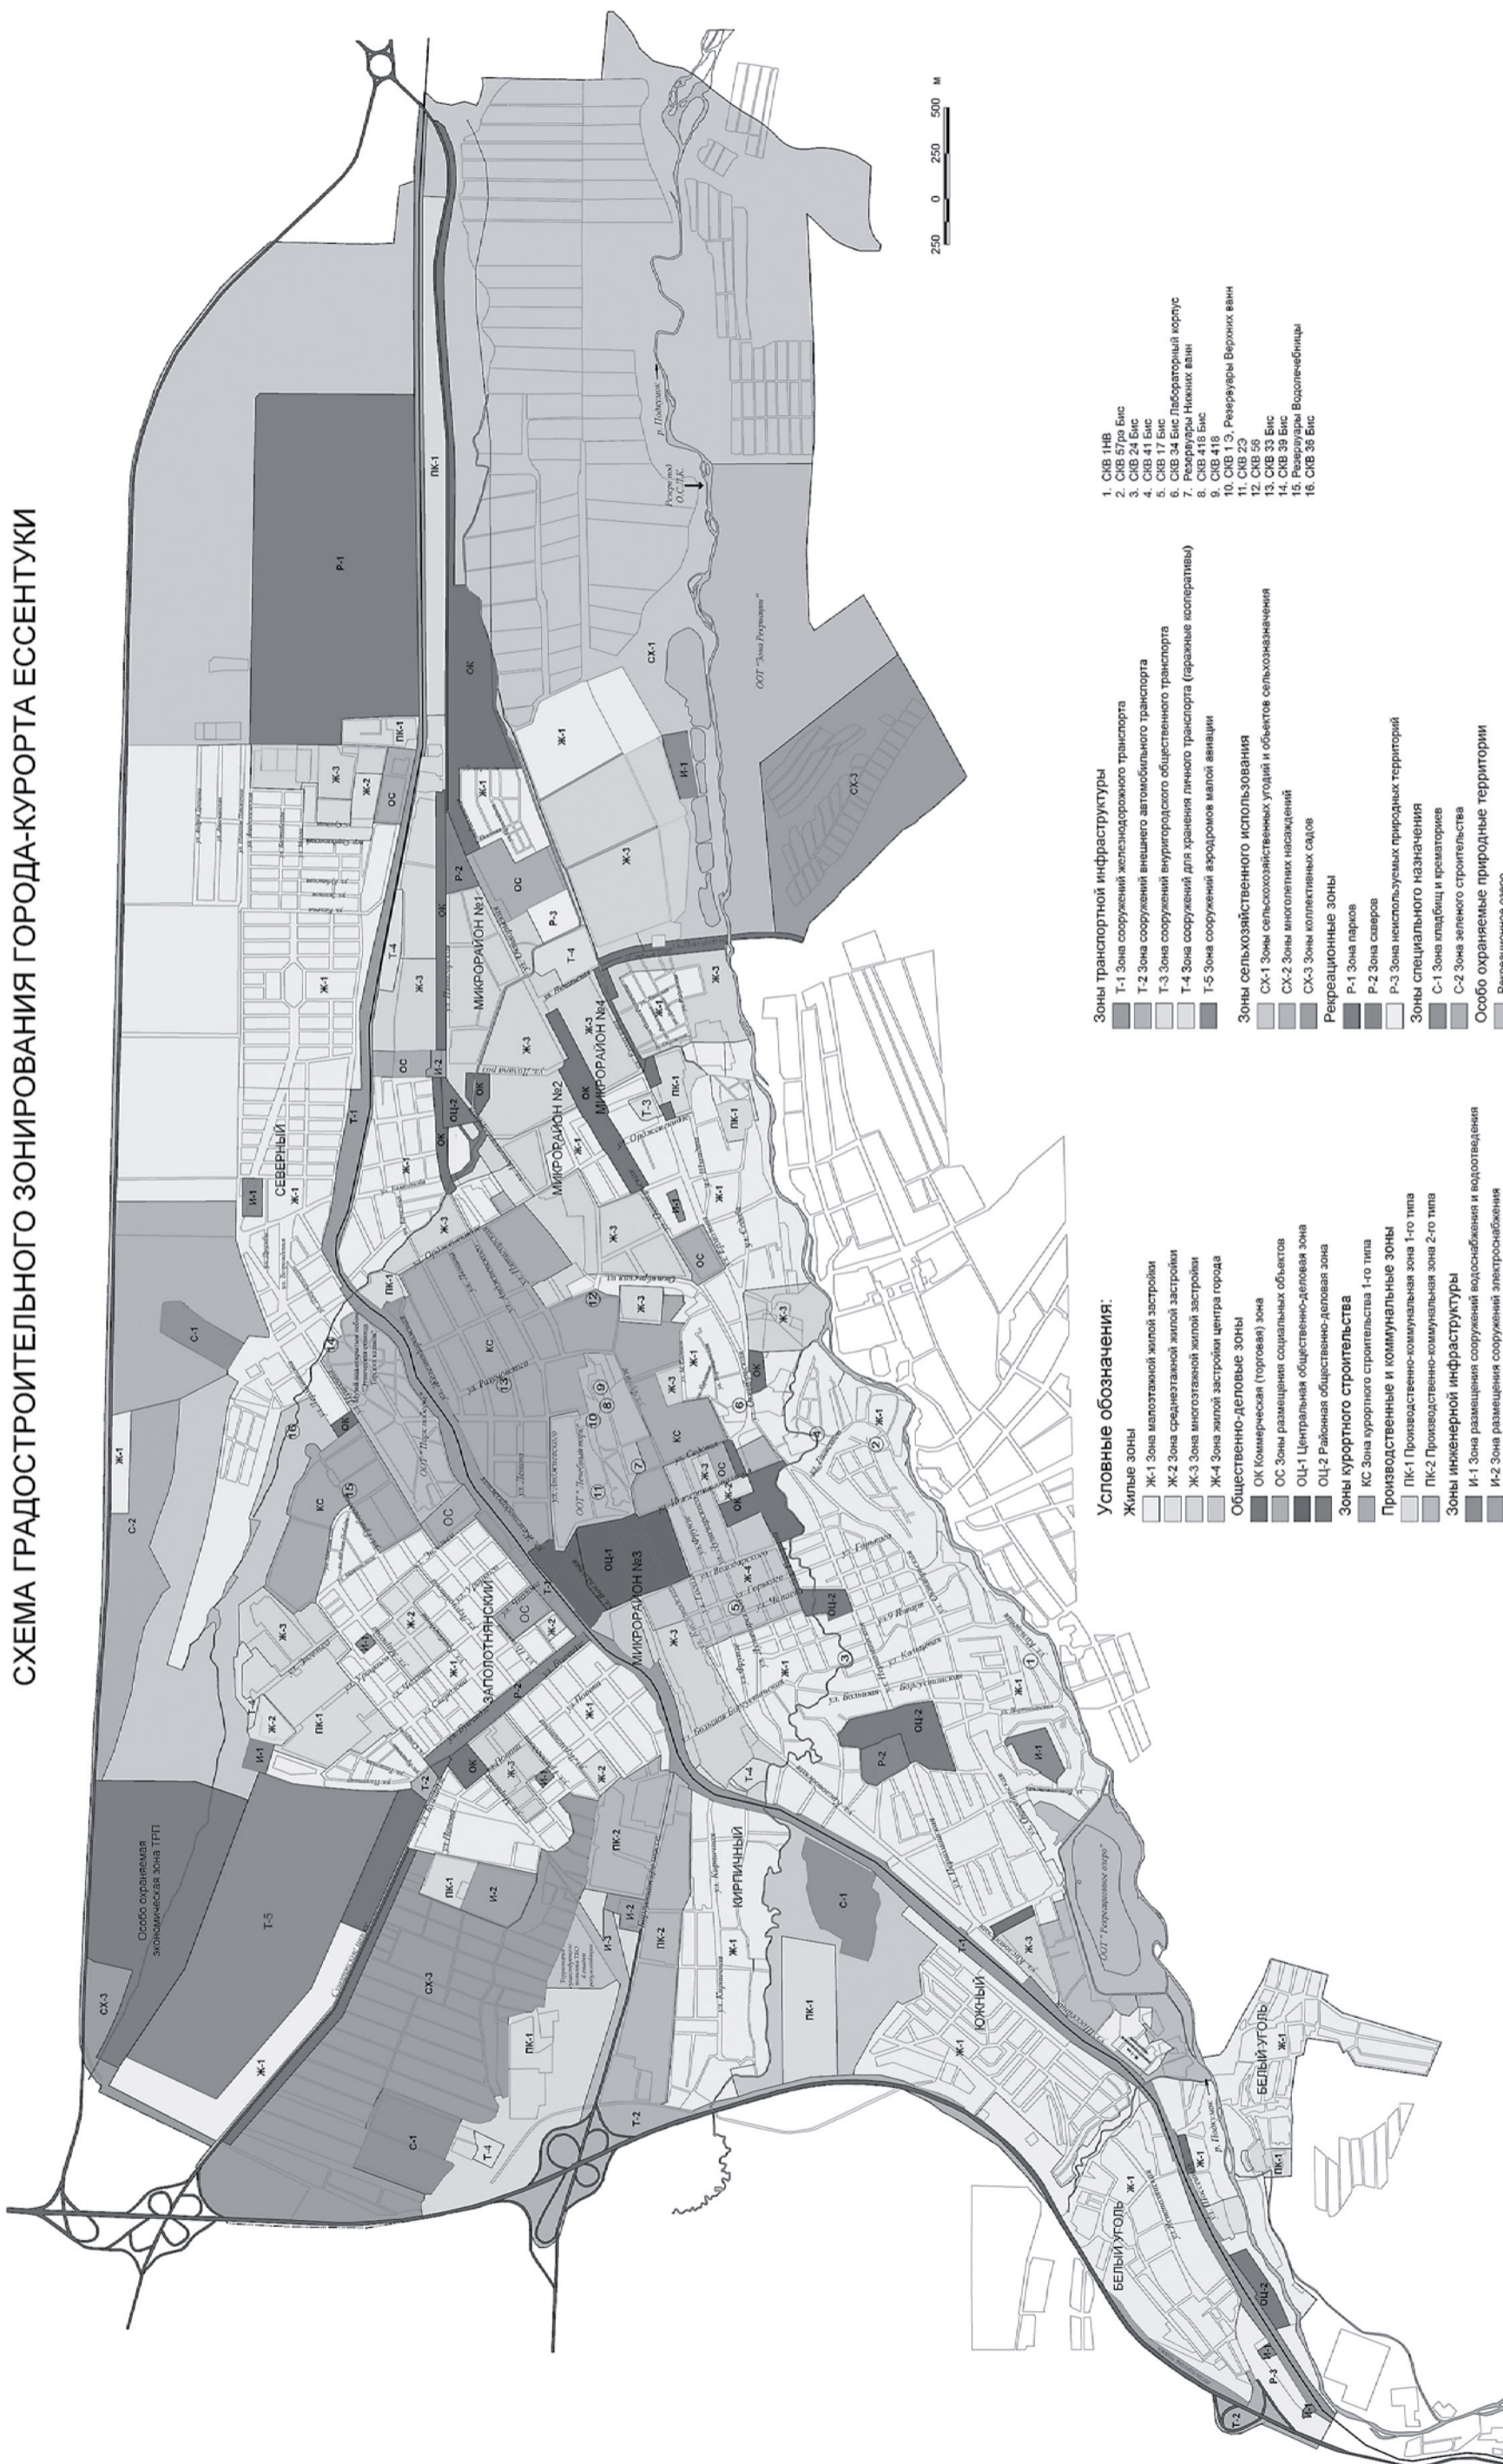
СХЕМА ГРАДОСТРОИТЕЛЬНОГО ЗОНИРОВАНИЯ ГОРОДА-КУРОРТА ЕССЕНТУКИ

Условные обозначения:

Жилые зоны
Ж-1 Зона малоэтажной жилой застройки
Ж-2 Зона среднеэтажной жилой застройки
Ж-3 Зона многоэтажной жилой застройки
Ж-4 Зона жилой застройки центра города

Общественно-деловые зоны
ОК Коммерческая (торговая) зона
ОС Зоны размещения социальных объектов
ОЦ-1 Центральная общественно-деловая зона
ОЦ-2 Районная общественно-деловая зона

Зоны курортного строительства
КС Зона курортного строительства 1-го типа

Производственные и коммунальные зоны
ПК-1 Производственно-коммунальная зона 1-го типа
ПК-2 Производственно-коммунальная зона 2-го типа

Зоны инженерной инфраструктуры
И-1 Зона размещения сооружений водоснабжения и водоотведения
И-2 Зона размещения сооружений электроснабжения

Зоны транспортной инфраструктуры
Т-1 Зона сооружений железнодорожного транспорта
Т-2 Зона сооружений внешнего автомобильного транспорта
Т-3 Зона сооружений внутригородского общественного транспорта
Т-4 Зона сооружений для хранения личного транспорта (гаражные кооперативы)
Т-5 Зона сооружений аэродромов малой авиации

Зоны сельскохозяйственного использования
СХ-1 Зоны сельскохозяйственных угодий и объектов сельхозназначения
СХ-2 Зоны многолетних насаждений
СХ-3 Зона коллективных садов

Рекреационные зоны
Р-1 Зона парков
Р-2 Зона скверов
Р-3 Зона неиспользуемых природных территорий

Зоны специального назначения
С-1 Зона кладбищ и крематориев
С-2 Зона зеленого строительства

Особо охраняемые природные территории
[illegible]

1. СКВ 1НВ
2. СКВ 57ра Бис
3. СКВ 24 Бис
4. СКВ 41 Бис
5. СКВ 17 Бис
6. СКВ 34 Бис Лабораторный корпус
7. Резервуары Нижних ванн
8. СКВ 418 Бис
9. СКВ 418
10. СКВ 1 Э, Резервуары Верхних ванн
11. СКВ 2Э
12. СКВ 56
13. СКВ 33 Бис
14. СКВ 39 Бис
15. Резервуары Водолечебницы
16. СКВ 38 Бис

250 0 250 500 м

СЕВЕРНЫЙ
ЗАПОЛОТНЯНСКИЙ
МИКРОРАЙОН №1
МИКРОРАЙОН №2
МИКРОРАЙОН №3
МИКРОРАЙОН №4
КИРПИЧНЫЙ
ЮЖНЫЙ
БЕЛЫЙ УГОЛЬ

Особо охраняемая экономическая зона ТРП
ООТ "Зона Резервуара"
ООТ "Лечебный парк"
ООТ "Рекреационное озеро"
р. Подкумок
р. Бугун
Резервуар О.С.П.К.

Р-1
ПК-1
ОК
СХ-1
СХ-3
Ж-1
Ж-2
Ж-3
Ж-4
И-1
И-2
И-3
ОС
Р-2
Р-3
Т-1
Т-2
Т-3
Т-4
Т-5
ОЦ-1
ОЦ-2
КС
С-1
С-2
ПК-2

ул. Пятигорская
ул. Ленина
ул. Орджоникидзе
ул. Кисловодская
ул. Гагарина
ул. Октябрьская
ул. Буачидзе
ул. Кирова
ул. Пушкина
ул. Советская
ул. Володарского
ул. Кочубея
ул. Вокзальная
ул. Долина Роз
ул. Кирпичная
ул. Нелюбина
ул. 9 Января
ул. Боргустанская
ул. Первомайская
ул. Энгельса
ул. Маркова
ул. Чкалова